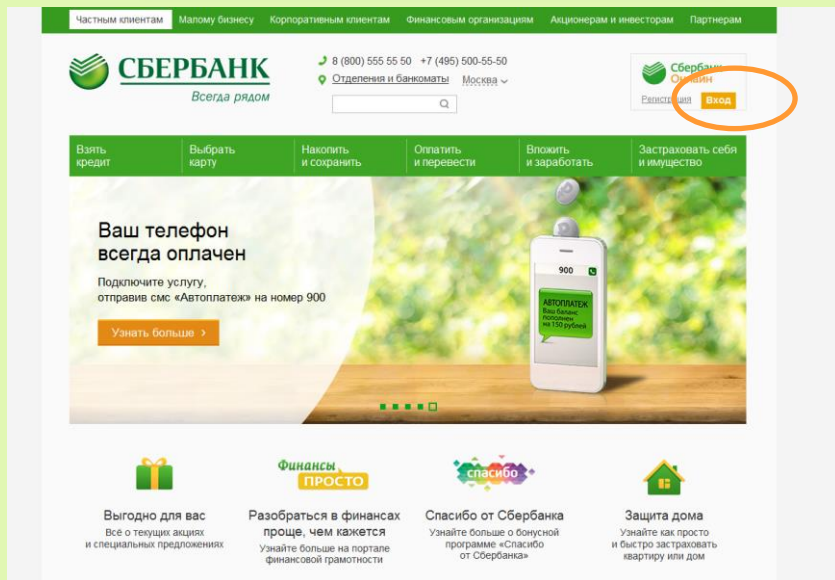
Частным клиентам Малому бизнесу Корпоративным клиентам Финансовым организациям Акционерам и инвесторам Партнерам

СБЕРБАНК
Всегда рядом

8 (800) 555 55 50 +7 (495) 500-55-50
Отделения и банкоматы Москва

Сбербанк Онлайн
Регистрация Вход

Взять кредит
Выбрать карту
Накопить и сохранить
Оплатить и перевести
Вложить и заработать
Застраховать себя и имущество

Ваш телефон всегда оплачен

Подключите услугу, отправив смс «Автоплатеж» на номер 900

Узнать больше ›

900
АВТОПЛАТЕЖ
Ваш баланс пополнен на 150 рублей

Выгодно для вас
Всё о текущих акциях и специальных предложениях

Финансы ПРОСТО
Разобраться в финансах проще, чем кажется
Узнайте больше на портале финансовой грамотности

спасибо
Спасибо от Сбербанка
Узнайте больше о бонусной программе «Спасибо от Сбербанка»

Защита дома
Узнайте как просто и быстро застраховать квартиру или дом